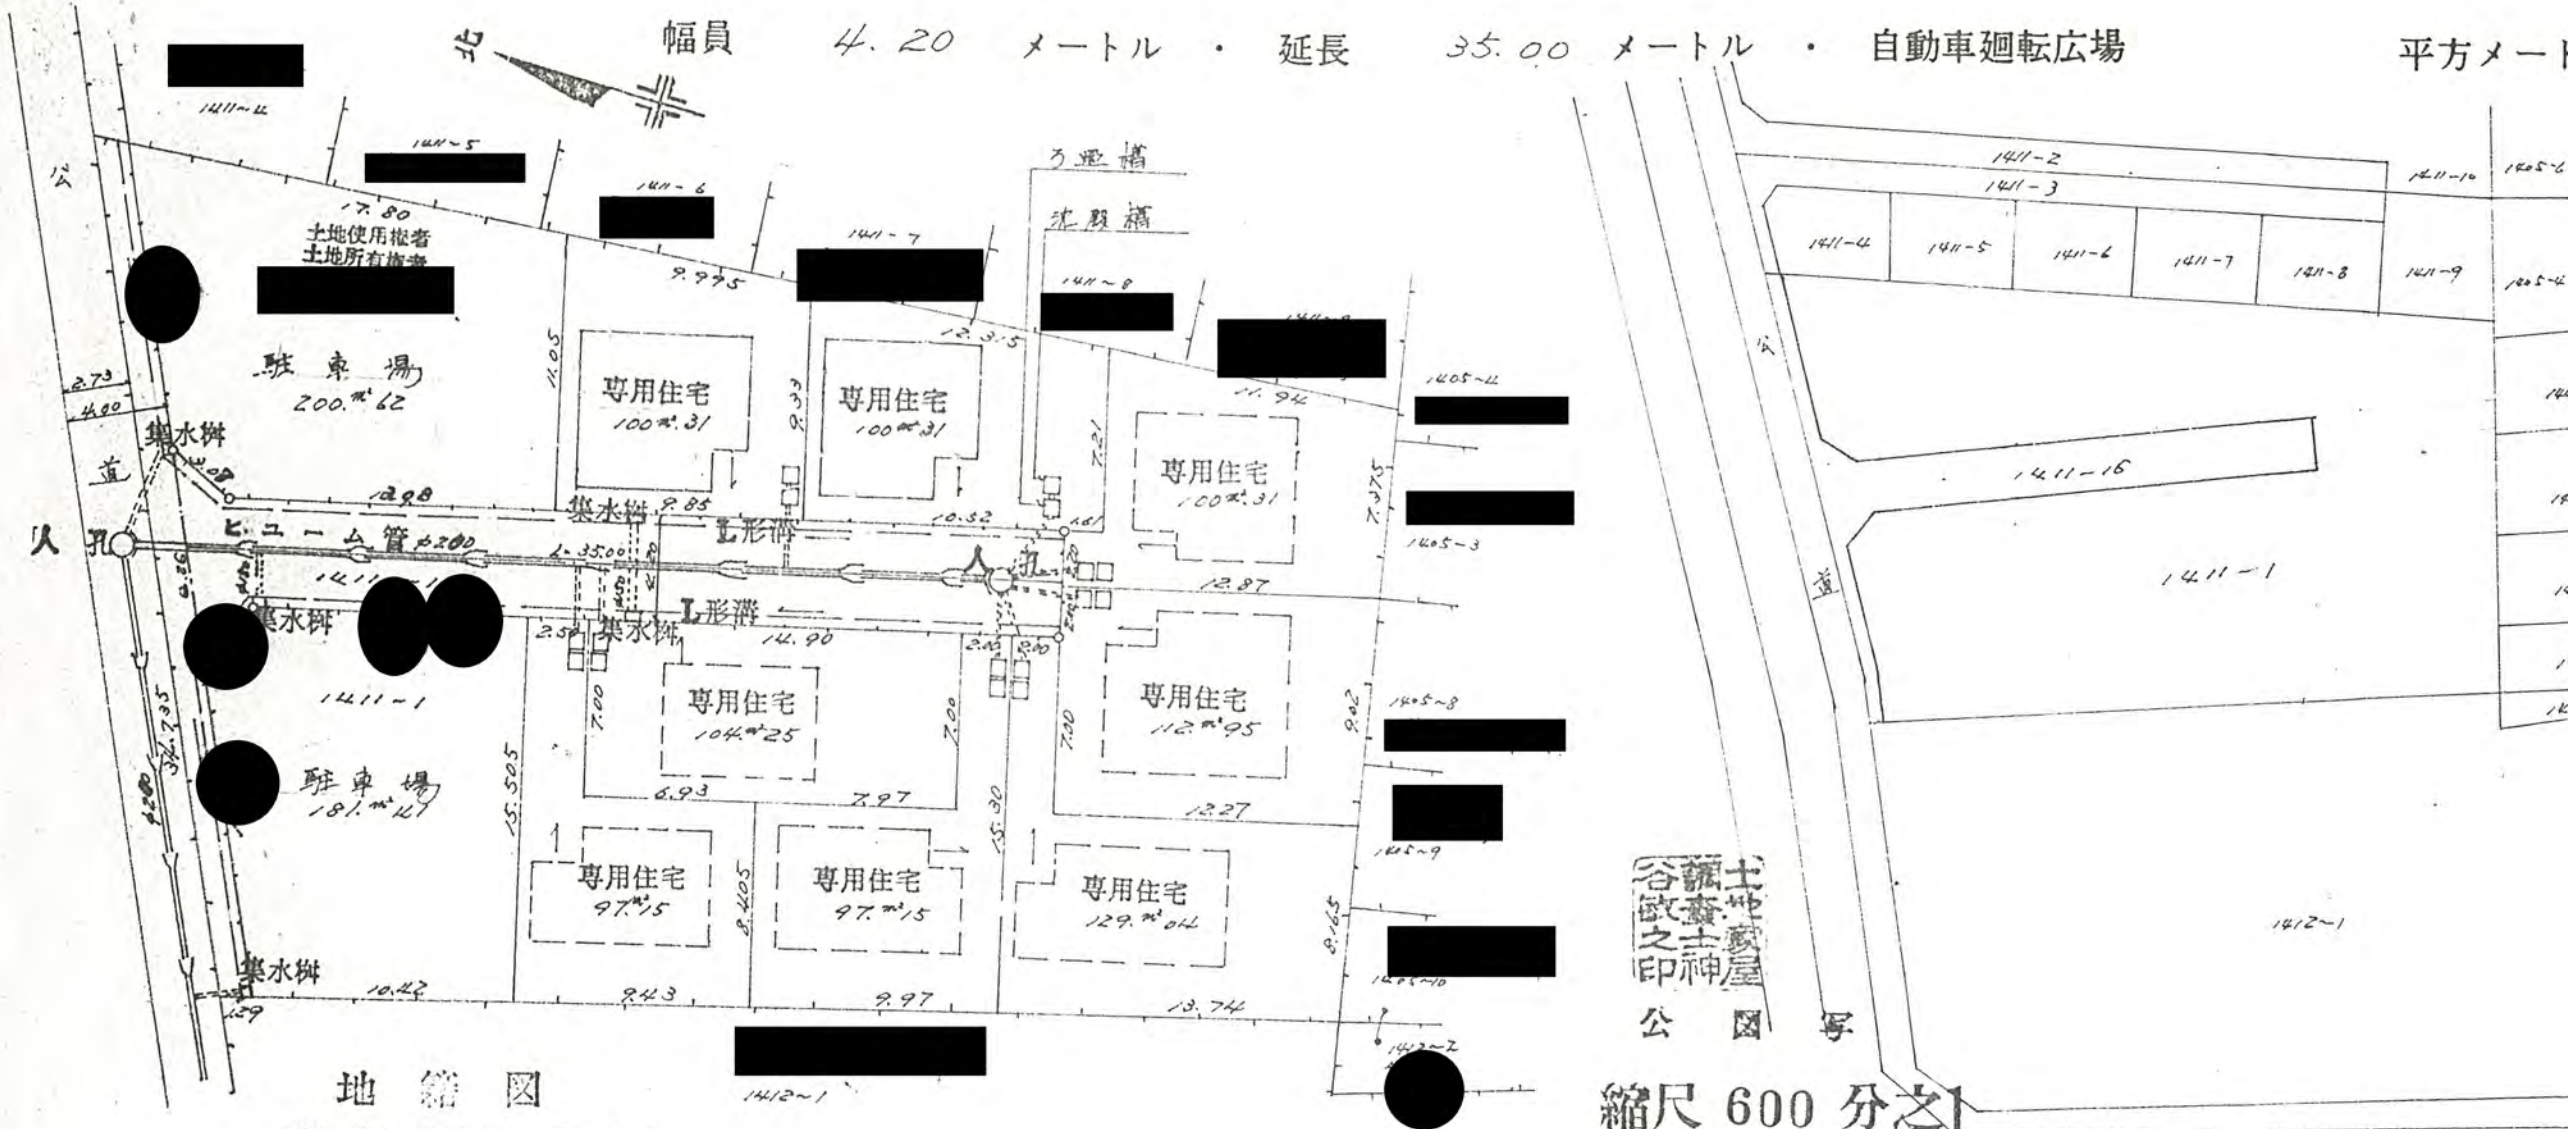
北

幅員 4.20 メートル ・ 延長 35.00 メートル ・ 自動車廻転広場 平方メート

1411~4
1411~5
1411~6
1411~7
1411~8
ろ過槽
沈殿槽

公
道

17.80
土地使用権者
土地所有権者

駐車場
200.㎡62

2.73
4.00

集水桝
1.08
12.98
9.975
11.05
専用住宅
100㎡.31
9.33
専用住宅
100㎡.31
12.315
7.21
11.94
1405~4
専用住宅
100㎡.31
7.375
1405~3

集水桝
9.85
10.32
L形溝

人孔
ヒューム管 φ200
35.00
人孔
1411~1
12.87
L形溝
14.90
集水桝
集水桝
2.50

1411~1
専用住宅
104㎡25
7.00
7.00
7.00
専用住宅
112㎡95
7.30
9.02
1405~8

7.735
8.280
駐車場
181.㎡47
15.505
6.93
7.97
15.30
12.27
1405~9

専用住宅
97.㎡15
8.405
専用住宅
97.㎡15
専用住宅
129.㎡04
8.165

集水桝
10.42
9.43
9.97
13.74
1405~10
1412~2
1412~1
1.29

地籍図

1411~2
1411~3
1411~10
1405~6
1411~4
1411~5
1411~6
1411~7
1411~8
1411~9
1405~4
公
道
1411~16
1411~1
1412~1

土地家屋調査士神谷啓之印

公図写

縮尺 600 分之1